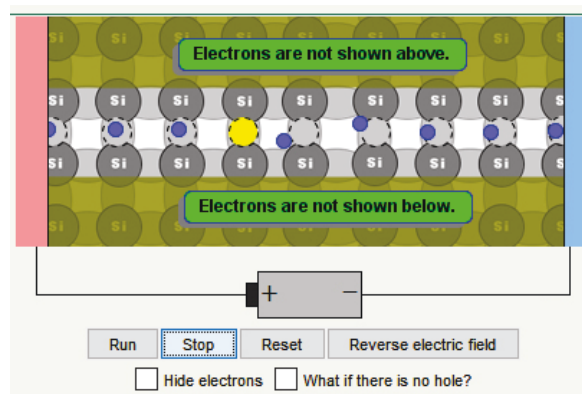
Si Si Si Si Si Si Si Si S

Electrons are not shown above.

Si Si Si Si Si Si Si Si Si

Si Si Si Si Si Si Si Si Si

Electrons are not shown below.

Si Si Si Si Si Si Si Si

+ −

Run Stop Reset Reverse electric field

Hide electrons What if there is no hole?